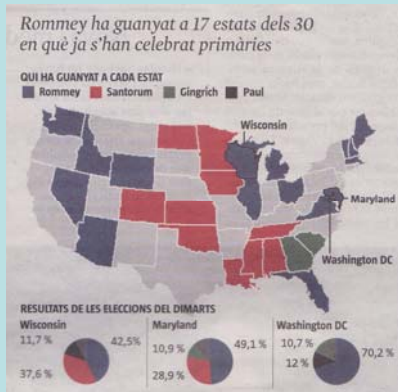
Rommey ha guanyat a 17 estats dels 30 en què ja s'han celebrat primàries

QUI HA GUANYAT A CADA ESTAT
Rommey Santorum Gingrich Paul

Wisconsin
Maryland
Washington DC

RESULTATS DE LES ELECCIONS DEL DIMARTS

Wisconsin
11,7 %
42,5%
37,6 %

Maryland
10,9 %
49,1 %
28,9 %

Washington DC
10,7 %
70,2 %
12 %